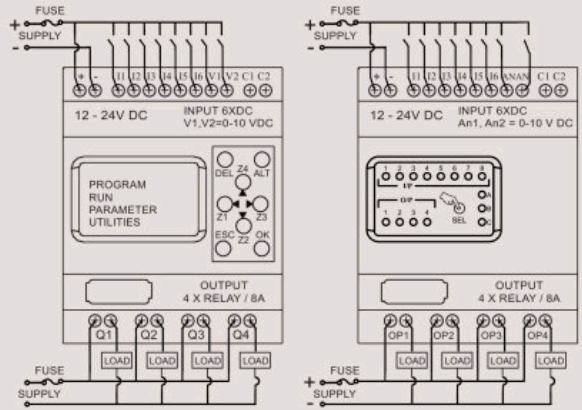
FUSE
+
SUPPLY
-
+ - I1 I2 I3 I4 I5 I6 V1 V2 C1 C2
12 - 24V DC
INPUT 6XDC
V1,V2=0-10 VDC
PROGRAM
RUN
PARAMETER
UTILITIES
DEL Z4 ALT
Z1 Z3
ESC Z2 OK
OUTPUT
4 X RELAY / 8A
Q1 Q2 Q3 Q4
LOAD LOAD LOAD LOAD
FUSE
+
SUPPLY
-

FUSE
+
SUPPLY
-
+ - I1 I2 I3 I4 I5 I6 AN AN C1 C2
12 - 24V DC
INPUT 6XDC
An1, An2 = 0-10 V DC
1 2 3 4 5 6 7 8
I/P
O/P
1 2 3 4
SEL
A
B
C
OUTPUT
4 X RELAY / 8A
OP1 OP2 OP3 OP4
LOAD LOAD LOAD LOAD
FUSE
+
SUPPLY
-